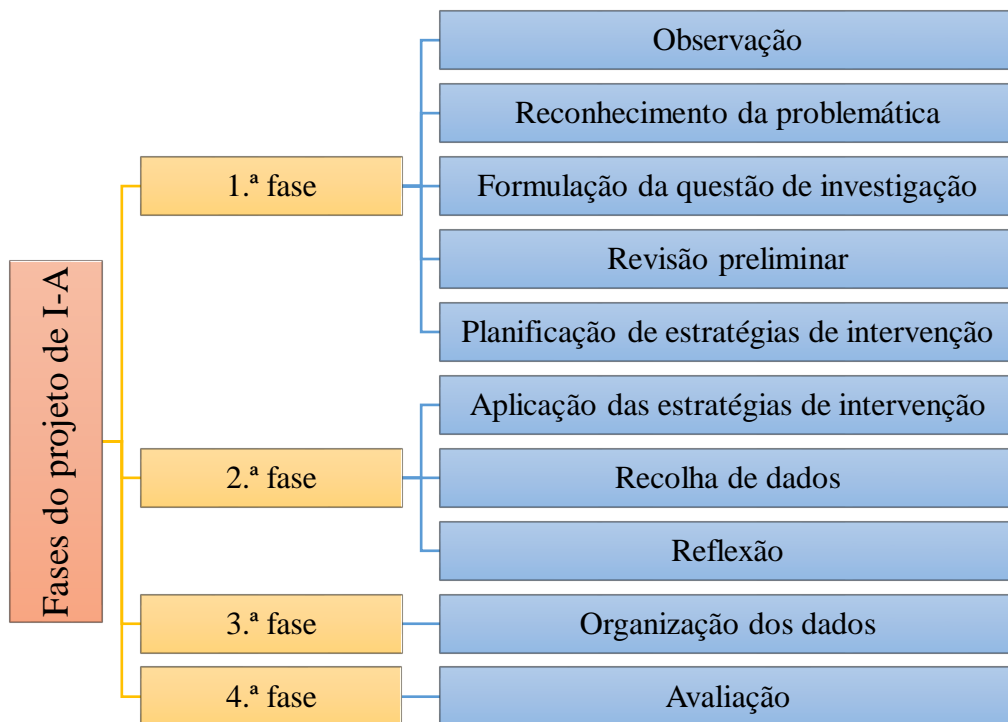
Fases do projeto de I-A

1.ª fase

Observação

Reconhecimento da problemática

Formulação da questão de investigação

Revisão preliminar

Planificação de estratégias de intervenção

2.ª fase

Aplicação das estratégias de intervenção

Recolha de dados

Reflexão

3.ª fase

Organização dos dados

4.ª fase

Avaliação